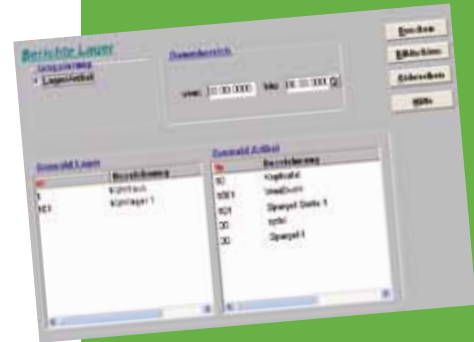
Berichte Lager

Lagerbestand

Lager/Artikel

Datumsbereich

von: 01.00.0000 bis: 31.12.9999

Drucken

Bildschirm

Abbrechen

Hilfe

Auswahl Lager

Nr | Bezeichnung
---|---
99 | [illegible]
1 | Kühlhaus
101 | Kühllager 1

Auswahl Artikel

Nr | Bezeichnung
---|---
10 | Kopfsalat
9001 | Vitaldrink
101 | Spargel Sorte 1
20 | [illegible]
30 | Spargel I